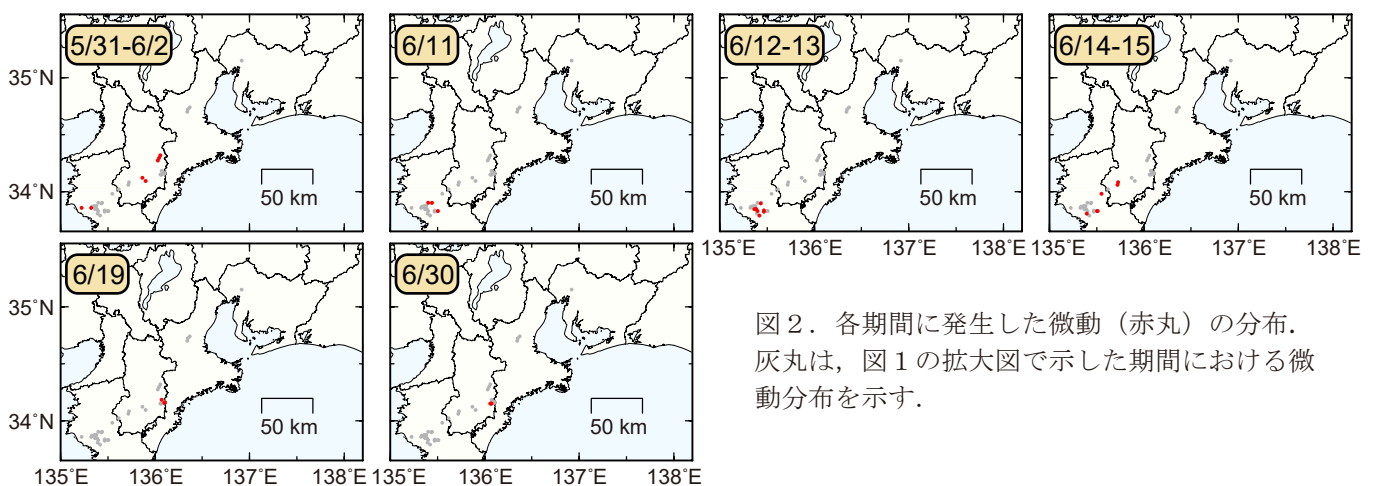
5/31-6/2

35°N

34°N

50 km

6/11

50 km

6/12-13

50 km

135°E 136°E 137°E 138°E

6/14-15

50 km

135°E 136°E 137°E 138°E

6/19

35°N

34°N

50 km

135°E 136°E 137°E 138°E

6/30

50 km

135°E 136°E 137°E 138°E

図２．各期間に発生した微動（赤丸）の分布．灰丸は，図１の拡大図で示した期間における微動分布を示す．